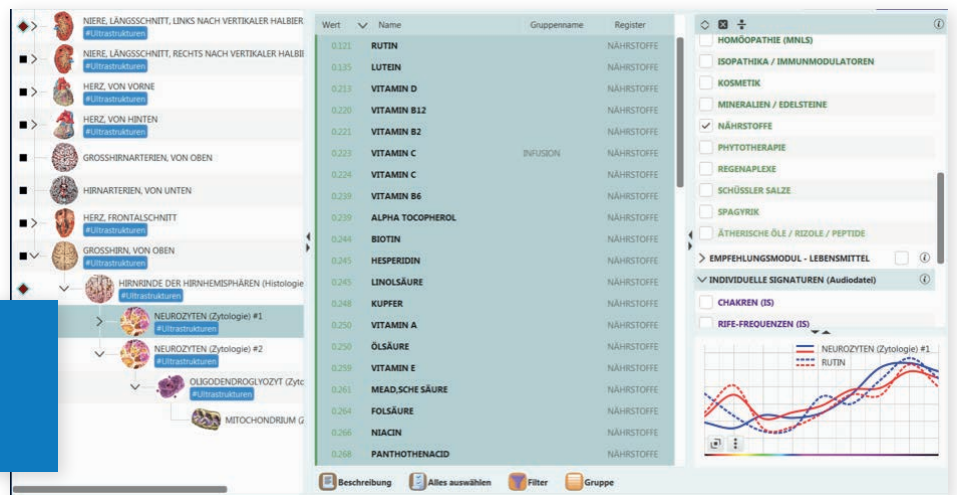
NIERE, LÄNGSSCHNITT, LINKS NACH VERTIKALER HALBIER
#Ultrastrukturen
NIERE, LÄNGSSCHNITT, RECHTS NACH VERTIKALER HALBI
#Ultrastrukturen
HERZ, VON VORNE
#Ultrastrukturen
HERZ, VON HINTEN
#Ultrastrukturen
GROSSHIRNARTERIEN, VON OBEN
HIRNARTERIEN, VON UNTEN
HERZ, FRONTALSCHNITT
#Ultrastrukturen
GROSSHIRN, VON OBEN
#Ultrastrukturen
HIRNRINDE DER HIRNHEMISPHÄREN (Histologie
#Ultrastrukturen
NEUROZYTEN (Zytologie) #1
#Ultrastrukturen
NEUROZYTEN (Zytologie) #2
#Ultrastrukturen
OLIGODENDROGLYOZYT (Zyt
#Ultrastrukturen
MITOCHONDRIUM (Z

| Wert | Name | Gruppenname | Register |
|---|---|---|---|
| 0.121 | RUTIN | | NÄHRSTOFFE |
| 0.135 | LUTEIN | | NÄHRSTOFFE |
| 0.213 | VITAMIN D | | NÄHRSTOFFE |
| 0.220 | VITAMIN B12 | | NÄHRSTOFFE |
| 0.221 | VITAMIN B2 | | NÄHRSTOFFE |
| 0.223 | VITAMIN C | INFUSION | NÄHRSTOFFE |
| 0.224 | VITAMIN C | | NÄHRSTOFFE |
| 0.239 | VITAMIN B6 | | NÄHRSTOFFE |
| 0.239 | ALPHA TOCOPHEROL | | NÄHRSTOFFE |
| 0.244 | BIOTIN | | NÄHRSTOFFE |
| 0.245 | HESPERIDIN | | NÄHRSTOFFE |
| 0.245 | LINOLSÄURE | | NÄHRSTOFFE |
| 0.248 | KUPFER | | NÄHRSTOFFE |
| 0.250 | VITAMIN A | | NÄHRSTOFFE |
| 0.250 | ÖLSÄURE | | NÄHRSTOFFE |
| 0.259 | VITAMIN E | | NÄHRSTOFFE |
| 0.261 | MEAD,SCHE SÄURE | | NÄHRSTOFFE |
| 0.264 | FOLSÄURE | | NÄHRSTOFFE |
| 0.266 | NIACIN | | NÄHRSTOFFE |
| 0.268 | PANTHOTHENACID | | NÄHRSTOFFE |

Beschreibung Alles auswählen Filter Gruppe

HOMÖOPATHIE (MNLS)
ISOPATHIKA / IMMUNMODULATOREN
KOSMETIK
MINERALIEN / EDELSTEINE
NÄHRSTOFFE
PHYTOTHERAPIE
REGENAPLEXE
SCHÜSSLER SALZE
SPAGYRIK
ÄTHERISCHE ÖLE / RIZOLE / PEPTIDE
EMPFEHLUNGSMODUL - LEBENSMITTEL
INDIVIDUELLE SIGNATUREN (Audiodatei)
CHAKREN (IS)
RIFE-FREQUENZEN (IS)

NEUROZYTEN (Zytologie) #1
RUTIN